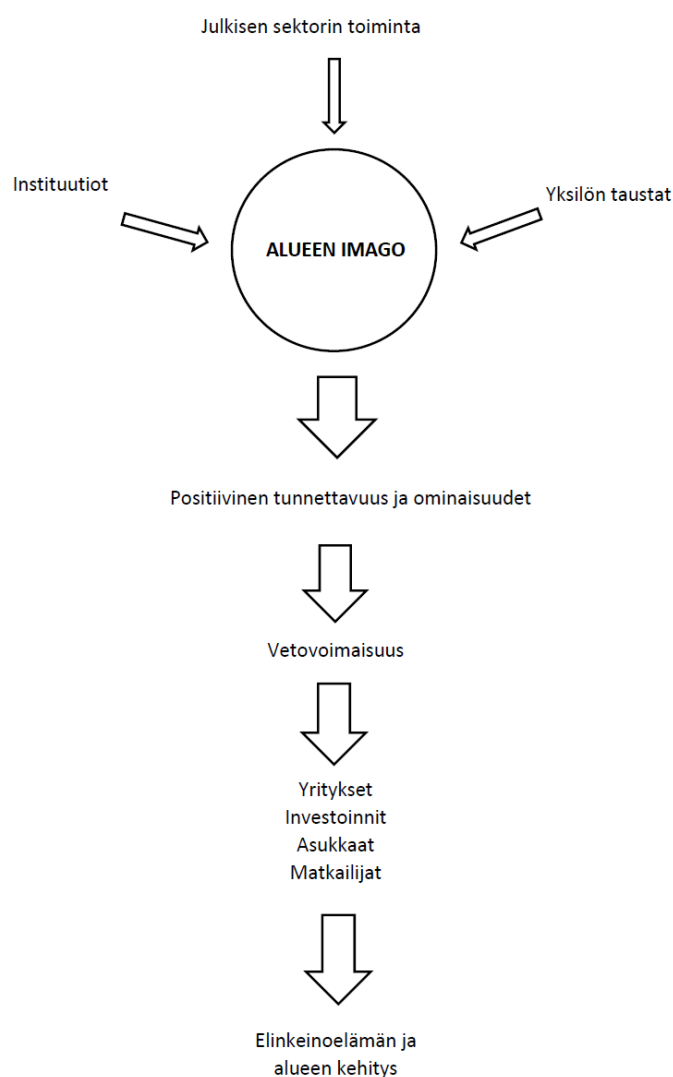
Julkisen sektorin toiminta

Instituutiot

Yksilön taustat

ALUEEN IMAGO

Positiivinen tunnettavuus ja ominaisuudet

Vetovoimaisuus

Yritykset
Investoinnit
Asukkaat
Matkailijat

Elinkeinoelämän ja alueen kehitys